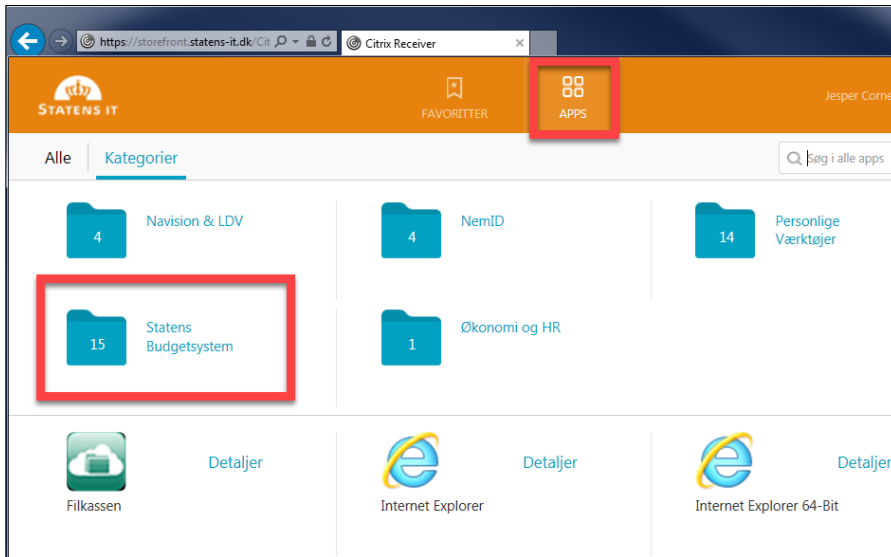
https://storefront.statens-it.dk/Cit

Citrix Receiver

STATENS IT

FAVORITTER

APPS

Jesper Corne

Alle

Kategorier

Søg i alle apps

4
Navision & LDV

4
NemID

14
Personlige Værktøjer

15
Statens Budgetsystem

1
Økonomi og HR

Detaljer
Filkassen

Detaljer
Internet Explorer

Detaljer
Internet Explorer 64-Bit